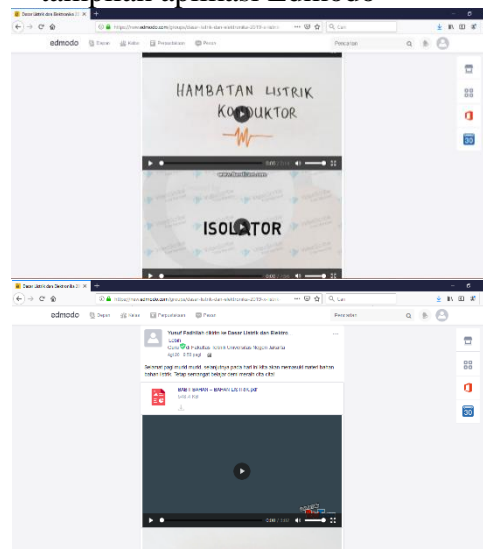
tampilan aplikasi Edmodo

Dasar Listrik dan Elektronika
https://new.edmodo.com/groups/dasar-listrik-dan-elektronika
Cari
edmodo Depan Kelas Perpustakaan Pesan
Pencarian

HAMBATAN LISTRIK
KONDUKTOR
ISOLATOR

Dasar Listrik dan Elektronika
https://new.edmodo.com/groups/dasar-listrik-dan-elektronika
Cari
edmodo Depan Kelas Perpustakaan Pesan
Pencarian

Yusuf Fadhilah ridlo ke Dasar Listrik dan Elektro
Guru di Fakultas Teknik Universitas Negeri Jakarta

Selamat pagi murid murid, sesegera pada hari ini kita akan mempelajari materi bahan-bahan listrik. Tetap semangat belajar dari rumah ya!

MATERI BAHAN LISTRIK